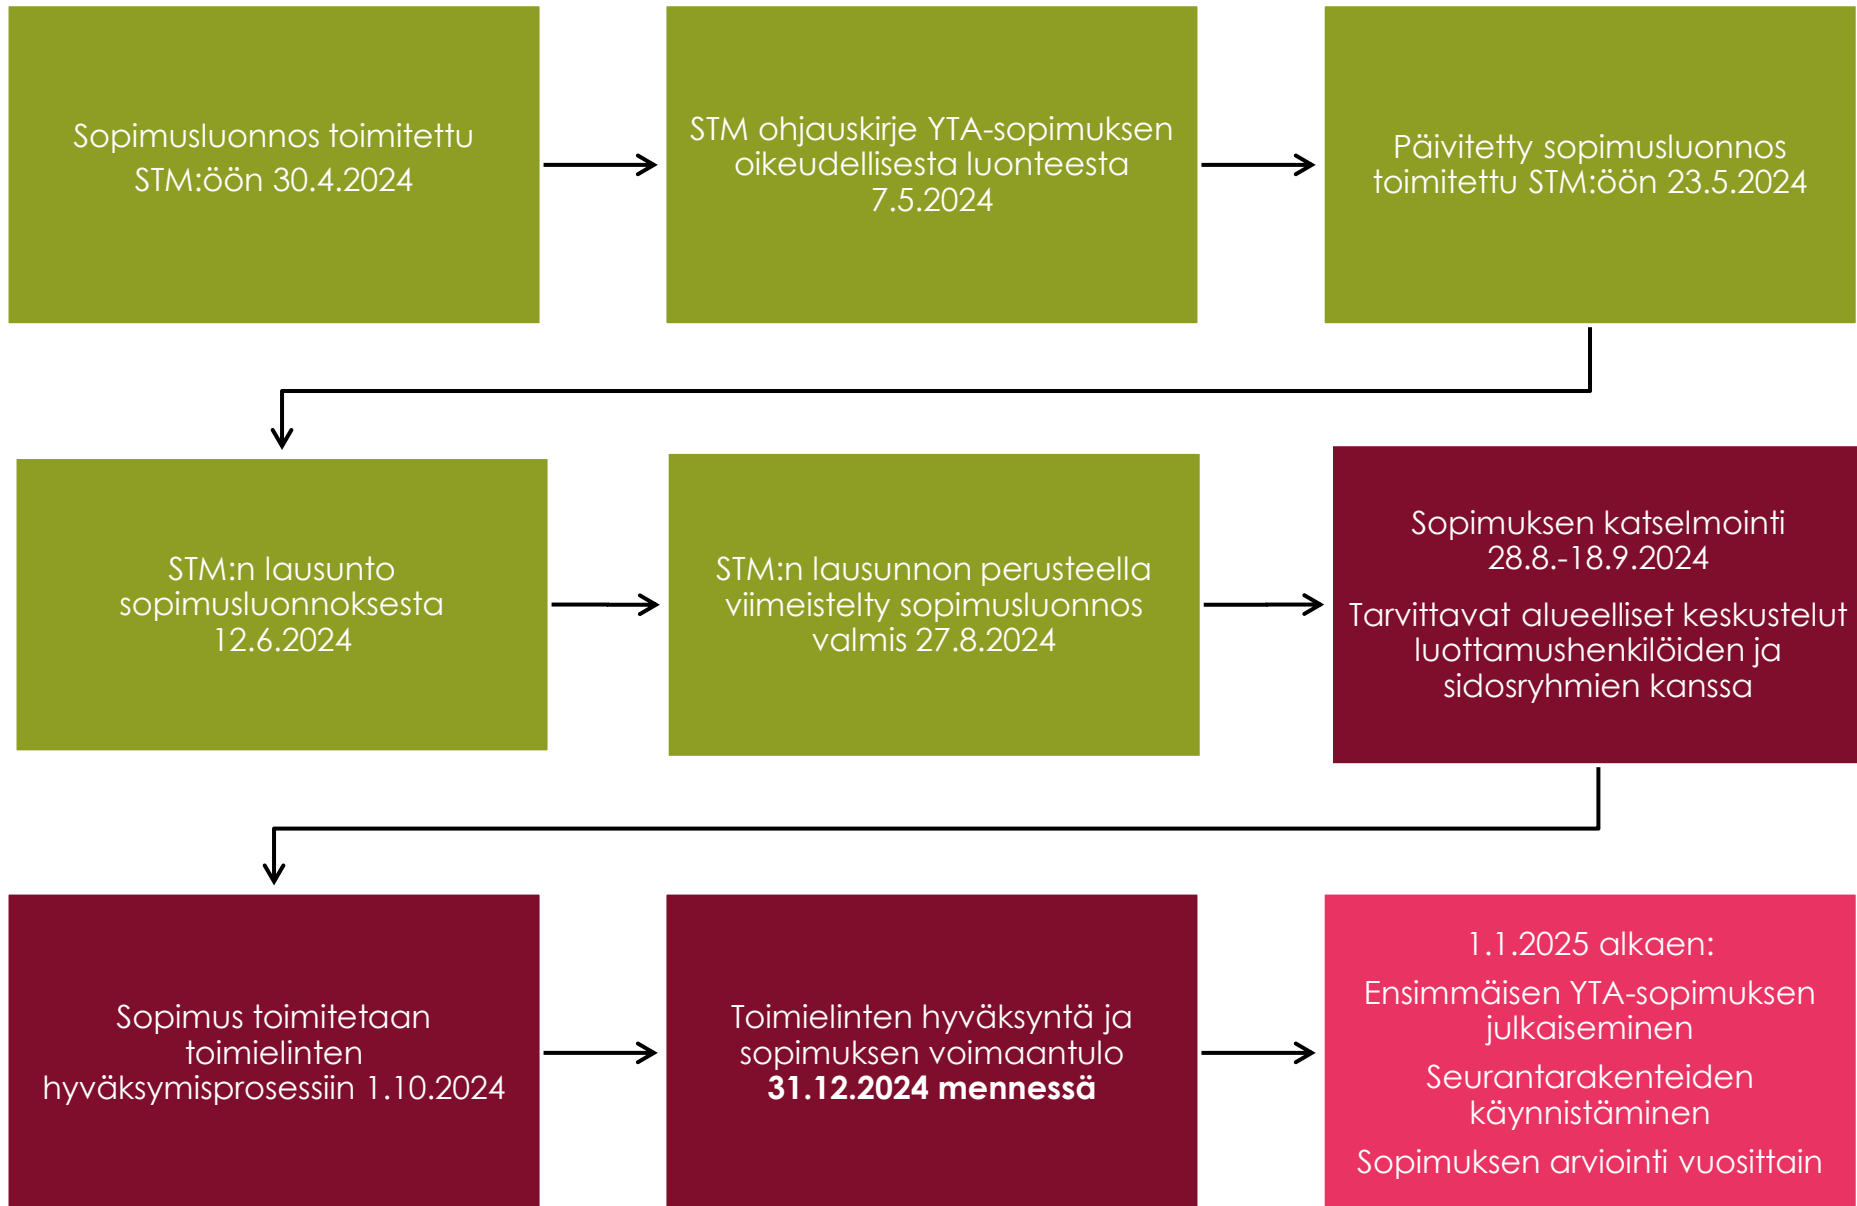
Sopimusluonnos toimitettu STM:öön 30.4.2024

STM ohjauskirje YTA-sopimuksen oikeudellisesta luonteesta 7.5.2024

Päivitetty sopimusluonnos toimitettu STM:öön 23.5.2024

STM:n lausunto sopimusluonnoksesta 12.6.2024

STM:n lausunnon perusteella viimeistelty sopimusluonnos valmis 27.8.2024

Sopimuksen katselmointi 28.8.-18.9.2024

Tarvittavat alueelliset keskustelut luottamushenkilöiden ja sidosryhmien kanssa

Sopimus toimitetaan toimielinten hyväksymisprosessiin 1.10.2024

Toimielinten hyväksyntä ja sopimuksen voimaantulo **31.12.2024 mennessä**

1.1.2025 alkaen:

Ensimmäisen YTA-sopimuksen julkaiseminen

Seurantarakenteiden käynnistäminen

Sopimuksen arviointi vuosittain